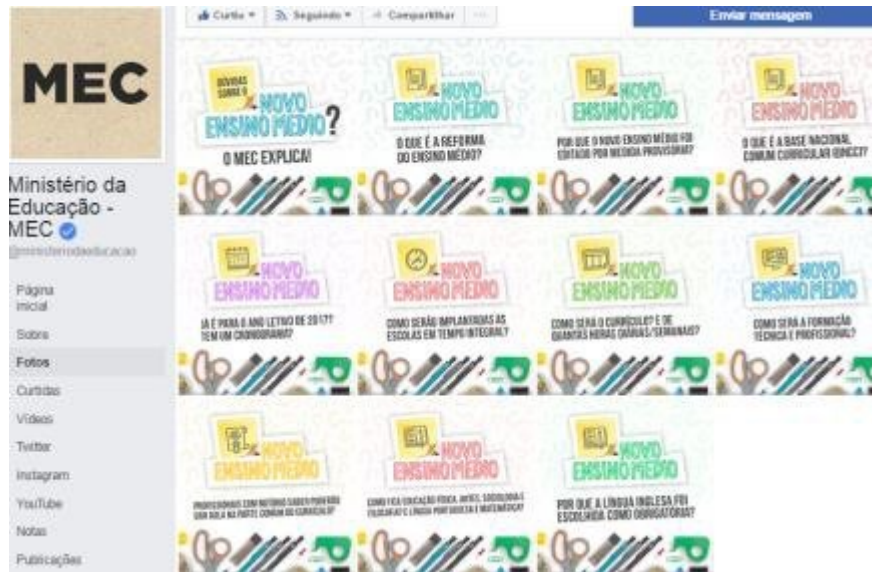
Curtiu ▾ Seguindo ▾ Compartilhar ···

Enviar mensagem

MEC

Ministério da Educação - MEC

@ministeriodaeducacao

Página inicial

Sobre

Fotos

Curtidas

Vídeos

Twitter

Instagram

YouTube

Notas

Publicações

DÚVIDAS SOBRE O NOVO ENSINO MÉDIO?

O MEC EXPLICA!

NOVO ENSINO MÉDIO

O QUE É A REFORMA DO ENSINO MÉDIO?

NOVO ENSINO MÉDIO

POR QUE O NOVO ENSINO MÉDIO FOI EDITADO POR MEDIDA PROVISÓRIA?

NOVO ENSINO MÉDIO

O QUE É A BASE NACIONAL COMUM CURRICULAR (BNCC)?

NOVO ENSINO MÉDIO

JÁ É PARA O ANO LETIVO DE 2017? TEM UM CRONOGRAMA?

NOVO ENSINO MÉDIO

COMO SERÃO IMPLANTADAS AS ESCOLAS EM TEMPO INTEGRAL?

NOVO ENSINO MÉDIO

COMO SERÁ O CURRÍCULO? E DE QUANTAS HORAS DIÁRIAS/SEMANAIS?

NOVO ENSINO MÉDIO

COMO SERÁ A FORMAÇÃO TÉCNICA E PROFISSIONAL?

NOVO ENSINO MÉDIO

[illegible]

NOVO ENSINO MÉDIO

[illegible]

NOVO ENSINO MÉDIO

POR QUE A LÍNGUA INGLESA FOI ESCOLHIDA COMO OBRIGATÓRIA?